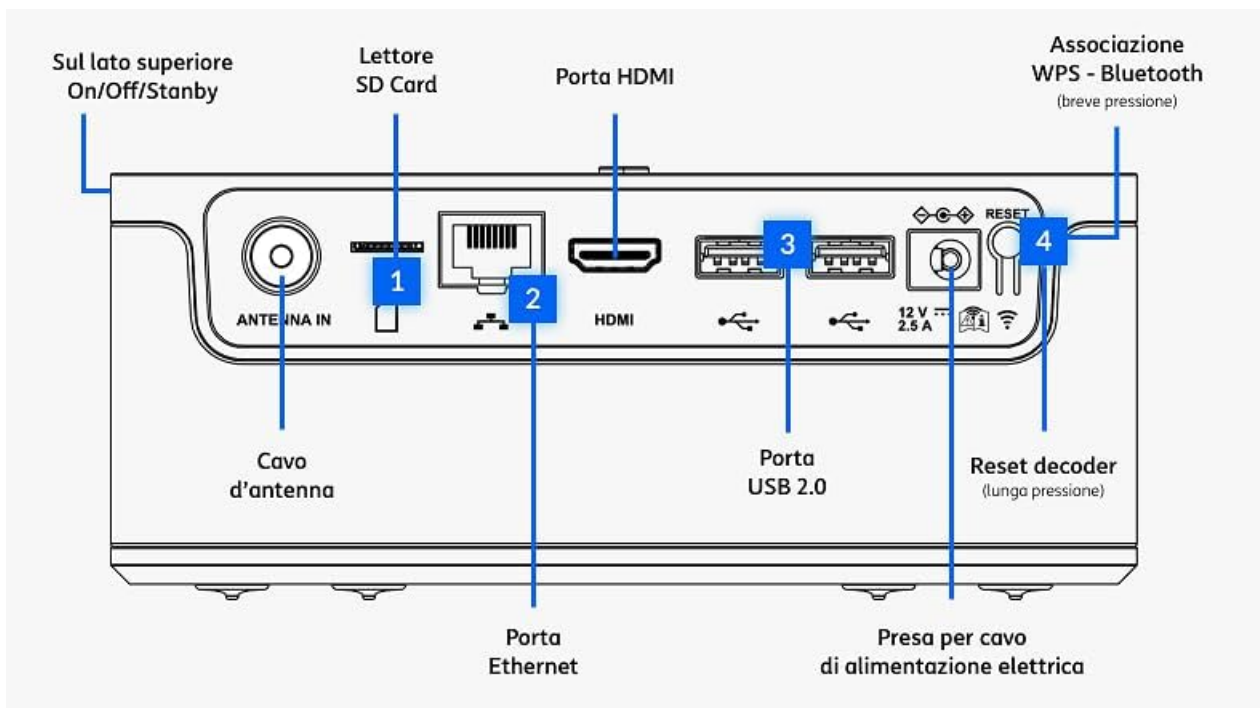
Sul lato superiore On/Off/Stanby

Lettore SD Card

Porta HDMI

Associazione WPS - Bluetooth
(breve pressione)

RESET

1

2

3

4

ANTENNA IN

HDMI

12 V ⎓
2.5 A

Cavo d'antenna

Porta USB 2.0

Reset decoder
(lunga pressione)

Porta Ethernet

Presa per cavo di alimentazione elettrica